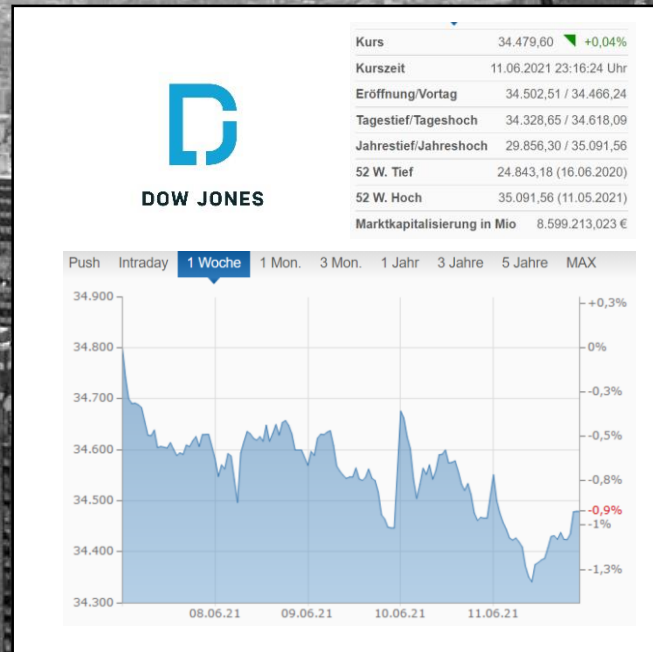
DOW JONES

| | |
|---|---|
| Kurs | 34.479,60 +0,04% |
| Kurszeit | 11.06.2021 23:16:24 Uhr |
| Eröffnung/Vortag | 34.502,51 / 34.466,24 |
| Tagestief/Tageshoch | 34.328,65 / 34.618,09 |
| Jahrestief/Jahreshoch | 29.856,30 / 35.091,56 |
| 52 W. Tief | 24.843,18 (16.06.2020) |
| 52 W. Hoch | 35.091,56 (11.05.2021) |
| Marktkapitalisierung in Mio | 8.599.213,023 € |

Push Intraday 1 Woche 1 Mon. 3 Mon. 1 Jahr 3 Jahre 5 Jahre MAX

34.900
34.800
34.700
34.600
34.500
34.400
34.300

+0,3%
0%
-0,3%
-0,5%
-0,8%
-0,9%
-1%
-1,3%

08.06.21 09.06.21 10.06.21 11.06.21